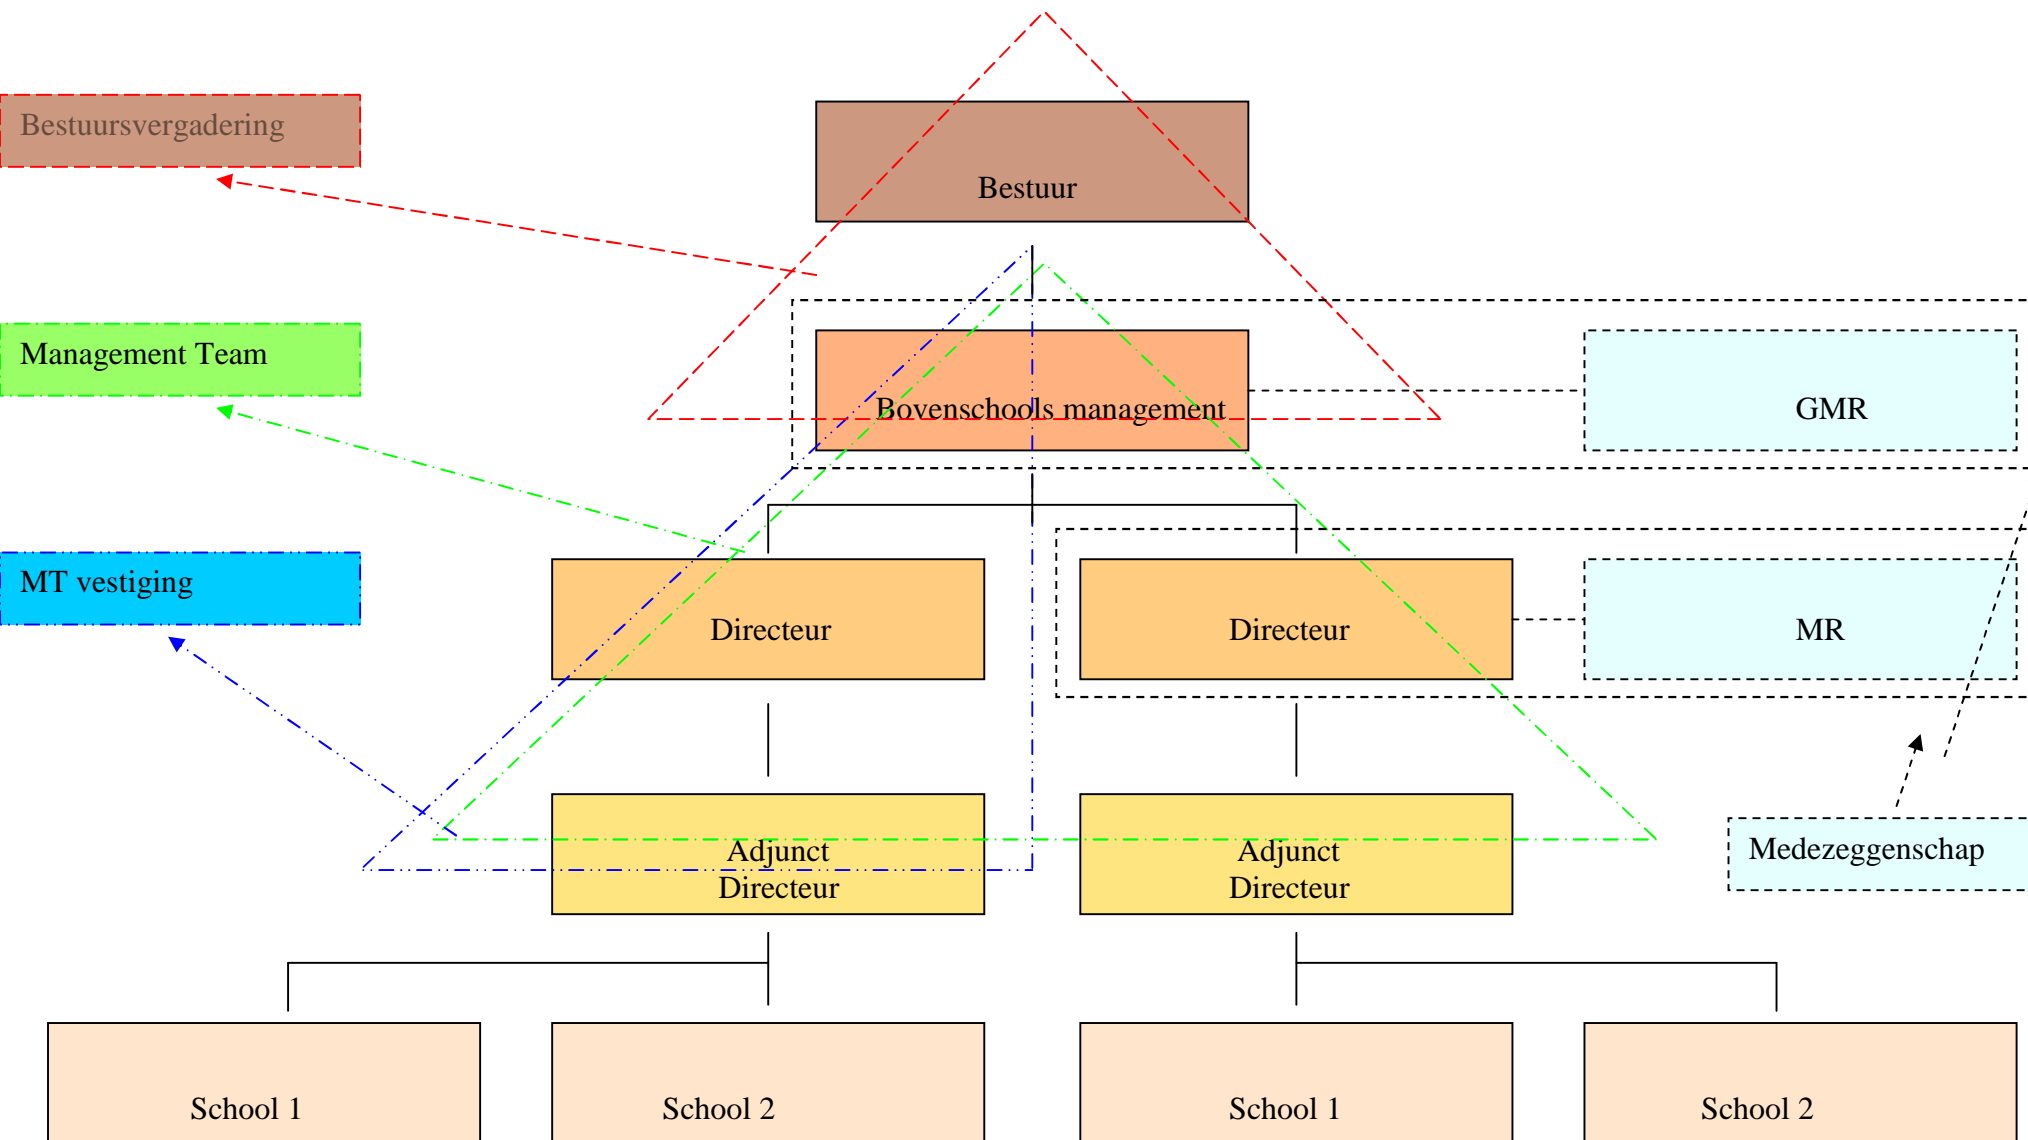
Bestuursvergadering

Bestuur

Management Team

Bovenschools management

GMR

MT vestiging

Directeur

Directeur

MR

Adjunct Directeur

Adjunct Directeur

Medezeggenschap

School 1

School 2

School 1

School 2